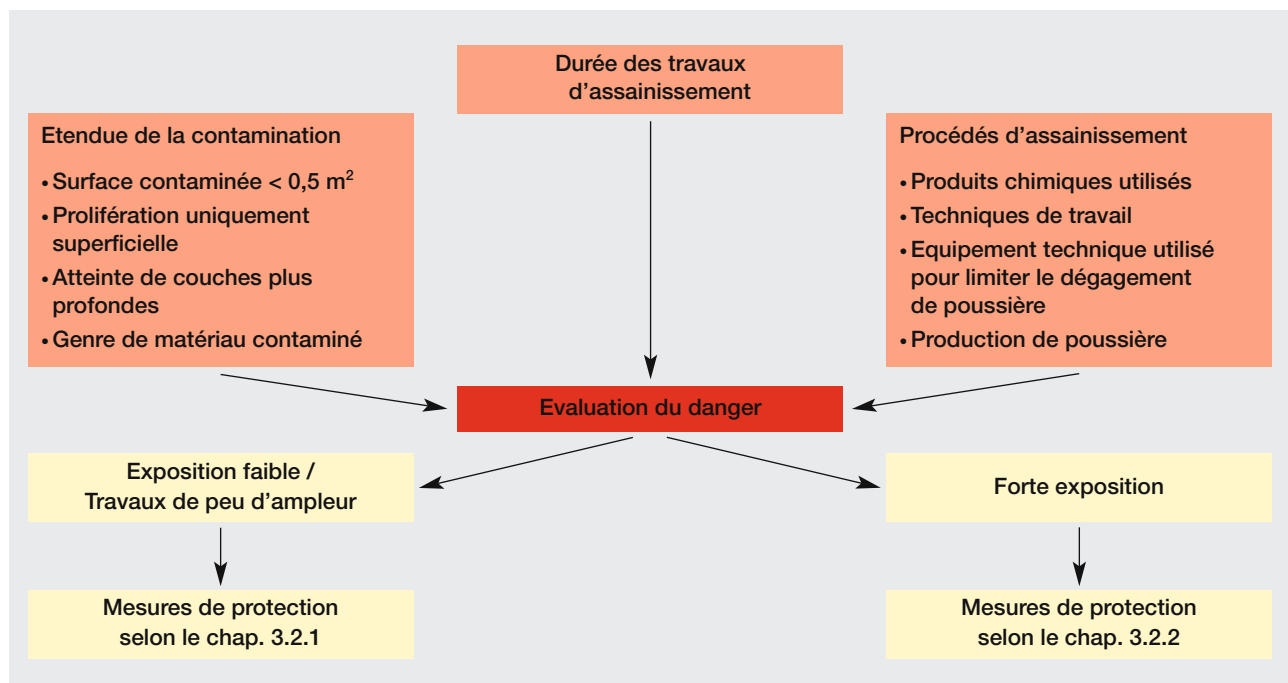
Durée des travaux d'assainissement

Etendue de la contamination

• Surface contaminée < 0,5 m$^2$
• Prolifération uniquement superficielle
• Atteinte de couches plus profondes
• Genre de matériau contaminé

Procédés d'assainissement

• Produits chimiques utilisés
• Techniques de travail
• Equipement technique utilisé pour limiter le dégagement de poussière
• Production de poussière

Evaluation du danger

Exposition faible / Travaux de peu d'ampleur

Forte exposition

Mesures de protection selon le chap. 3.2.1

Mesures de protection selon le chap. 3.2.2